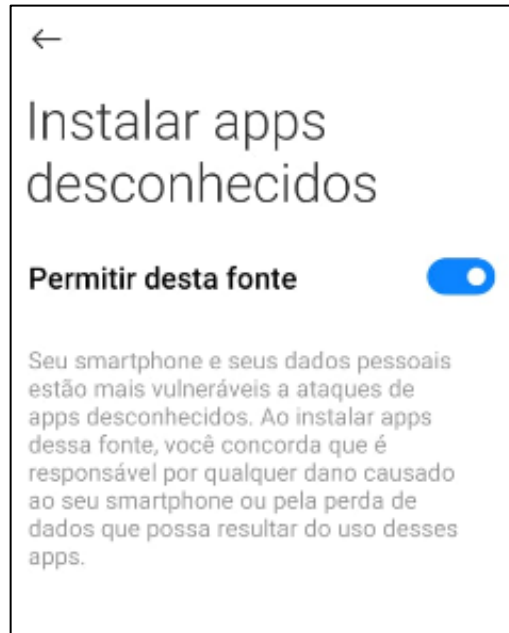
←

Instalar apps desconhecidos

Permitir desta fonte

Seu smartphone e seus dados pessoais estão mais vulneráveis a ataques de apps desconhecidos. Ao instalar apps dessa fonte, você concorda que é responsável por qualquer dano causado ao seu smartphone ou pela perda de dados que possa resultar do uso desses apps.